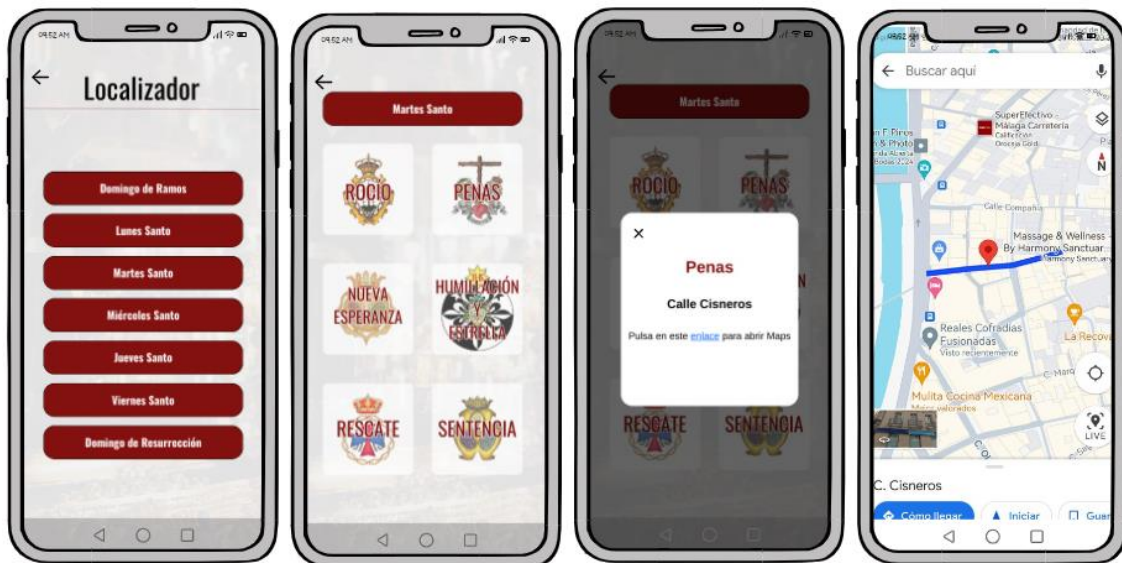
09:52 AM

Localizador

Domingo de Ramos

Lunes Santo

Martes Santo

Miércoles Santo

Jueves Santo

Viernes Santo

Domingo de Resurrección

09:52 AM

Martes Santo

ROCIO

PENAS

NUEVA ESPERANZA

HUMILLACIÓN Y ESTRELLA

RESCATE

SENTENCIA

09:52 AM

Martes Santo

ROCIO

PENAS

×

Penas

Calle Cisneros

Pulsa en este enlace para abrir Maps

RESCATE

SENTENCIA

09:52 AM

Buscar aquí

SuperEfectivo - Málaga Carretería

Calle Compañía

Massage & Wellness By Harmony Sanctuar

Reales Cofradías Fusionadas

Visto recientemente

La Recova

Multa Cocina Mexicana

LIVE

C. Cisneros

Cómo llegar

Iniciar

Guar